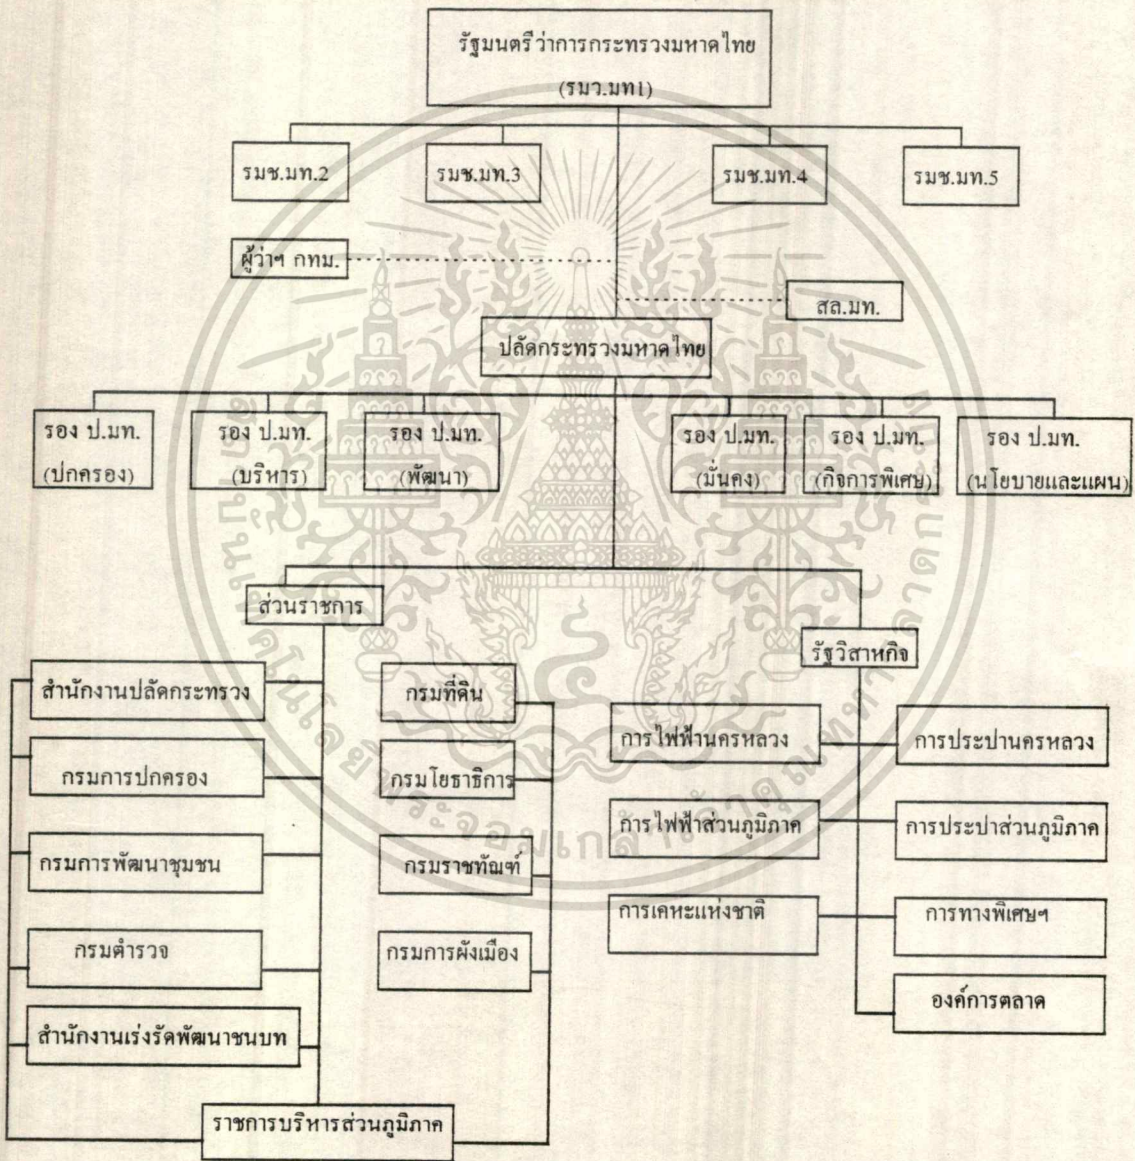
รัฐมนตรีว่าการกระทรวงมหาดไทย (รมว.มท1)

รมช.มท.2

รมช.มท.3

รมช.มท.4

รมช.มท.5

ผู้ว่าฯ กทม.

สล.มท.

ปลัดกระทรวงมหาดไทย

รอง ป.มท. (ปกครอง)

รอง ป.มท. (บริหาร)

รอง ป.มท. (พัฒนา)

รอง ป.มท. (มั่นคง)

รอง ป.มท. (กิจการพิเศษ)

รอง ป.มท. (นโยบายและแผน)

ส่วนราชการ

รัฐวิสาหกิจ

สำนักงานปลัดกระทรวง

กรมการปกครอง

กรมการพัฒนาชุมชน

กรมตำรวจ

สำนักงานเร่งรัดพัฒนาชนบท

กรมที่ดิน

กรมโยธาธิการ

กรมราชทัณฑ์

กรมการผังเมือง

การไฟฟ้านครหลวง

การไฟฟ้าส่วนภูมิภาค

การเคหะแห่งชาติ

การประปานครหลวง

การประปาส่วนภูมิภาค

การทางพิเศษฯ

องค์การตลาด

ราชการบริหารส่วนภูมิภาค